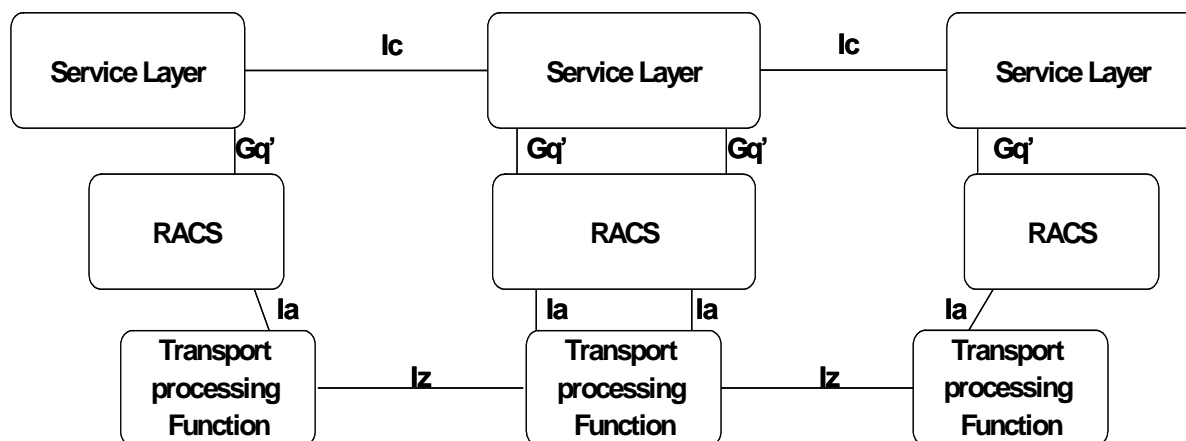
Service Layer

Ic

Service Layer

Ic

Service Layer

Gq'

Gq'

Gq'

Gq'

RACS

RACS

RACS

Ia

Ia

Ia

Ia

Transport processing Function

Iz

Transport processing Function

Iz

Transport processing Function